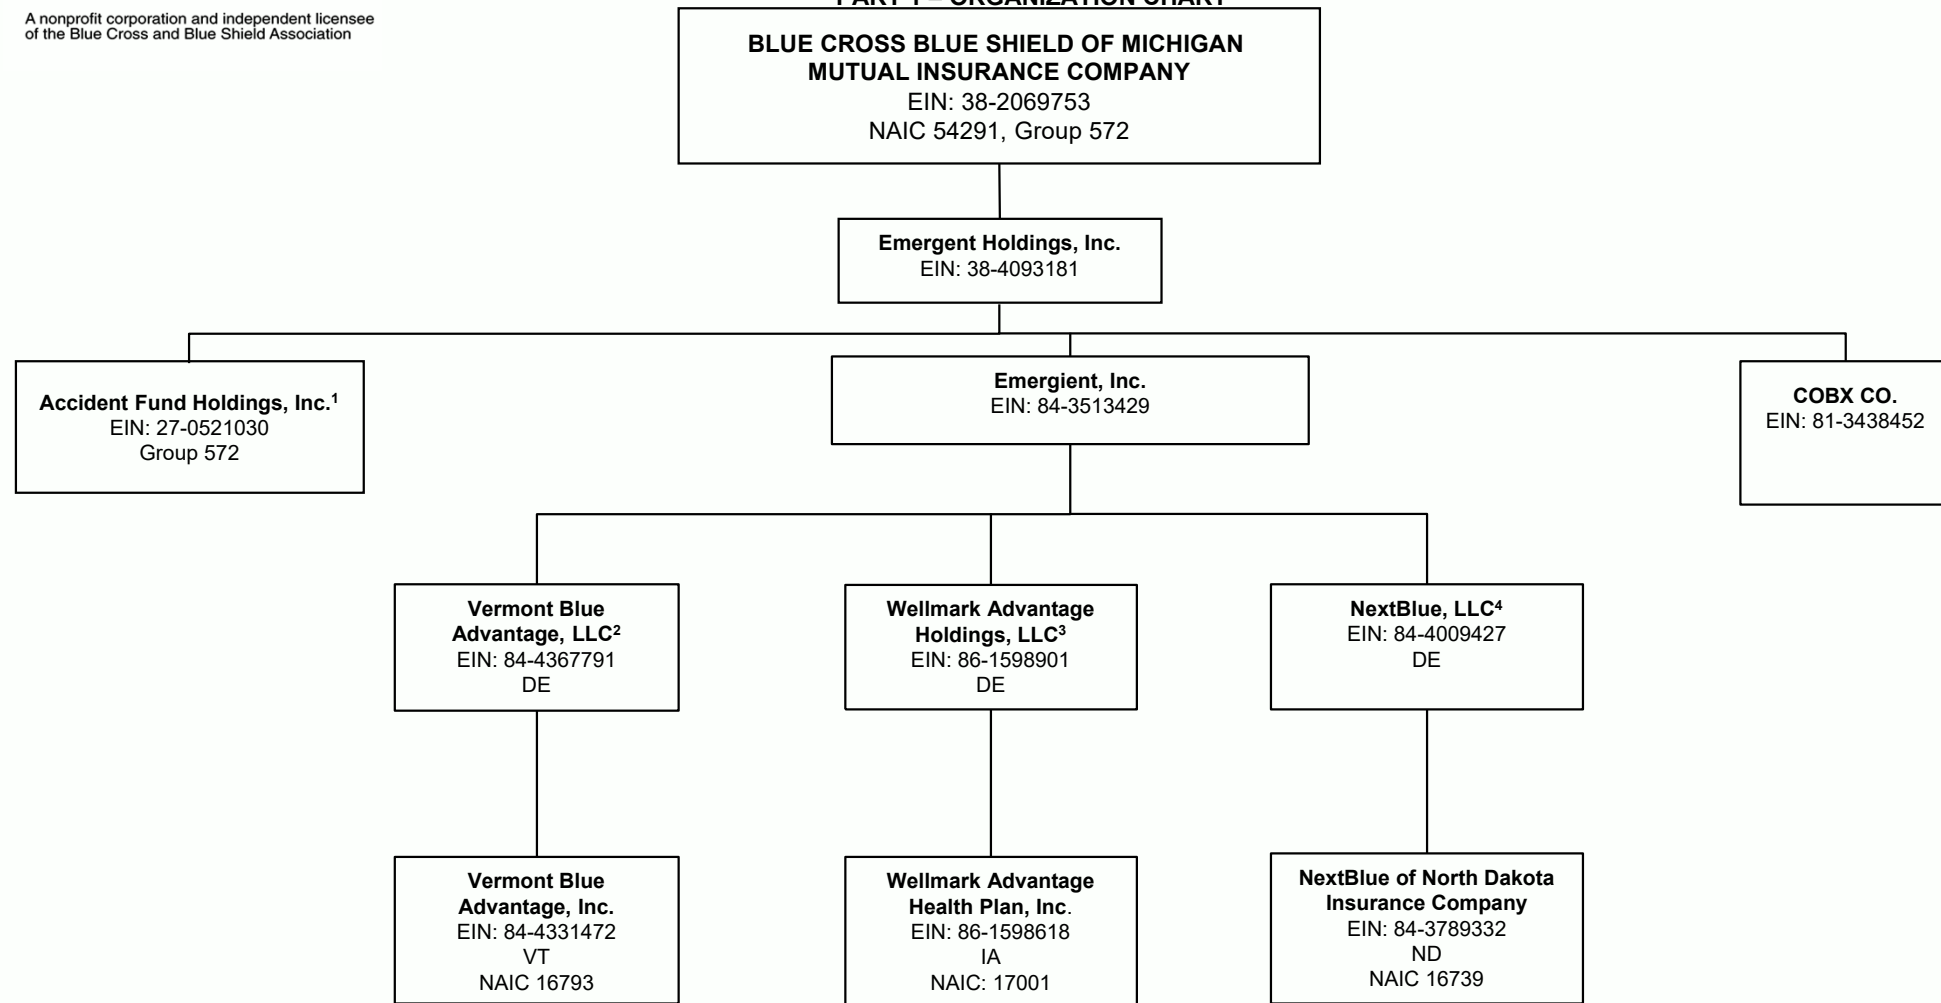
A nonprofit corporation and independent licensee of the Blue Cross and Blue Shield Association

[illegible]

**BLUE CROSS BLUE SHIELD OF MICHIGAN MUTUAL INSURANCE COMPANY**
EIN: 38-2069753
NAIC 54291, Group 572

**Emergent Holdings, Inc.**
EIN: 38-4093181

**Accident Fund Holdings, Inc.$^1$**
EIN: 27-0521030
Group 572

**Emergient, Inc.**
EIN: 84-3513429

**COBX CO.**
EIN: 81-3438452

**Vermont Blue Advantage, LLC$^2$**
EIN: 84-4367791
DE

**Wellmark Advantage Holdings, LLC$^3$**
EIN: 86-1598901
DE

**NextBlue, LLC$^4$**
EIN: 84-4009427
DE

**Vermont Blue Advantage, Inc.**
EIN: 84-4331472
VT
NAIC 16793

**Wellmark Advantage Health Plan, Inc**.
EIN: 86-1598618
IA
NAIC: 17001

**NextBlue of North Dakota Insurance Company**
EIN: 84-3789332
ND
NAIC 16739